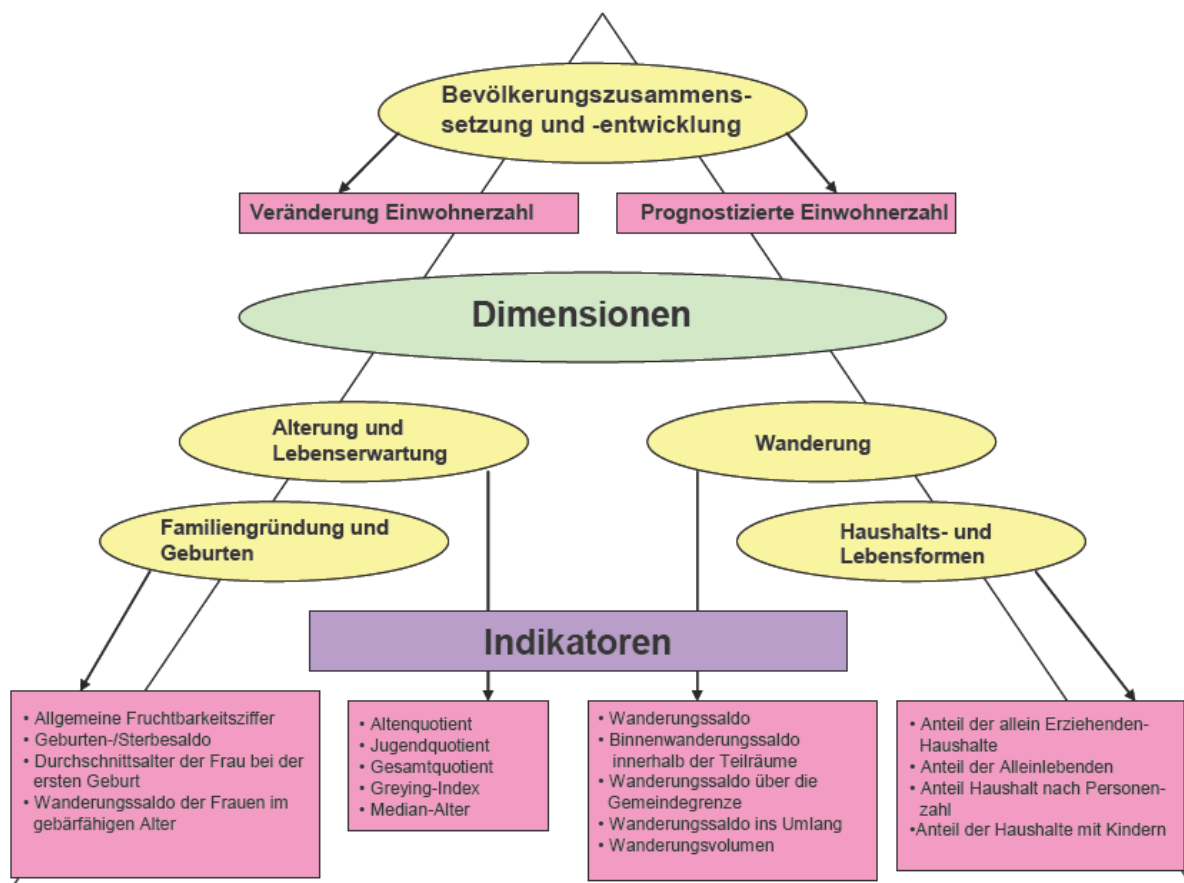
Bevölkerungszusammenssetzung und -entwicklung

Veränderung Einwohnerzahl

Prognostizierte Einwohnerzahl

Dimensionen

Alterung und Lebenserwartung

Wanderung

Familiengründung und Geburten

Haushalts- und Lebensformen

Indikatoren

• Allgemeine Fruchtbarkeitsziffer
• Geburten-/Sterbesaldo
• Durchschnittsalter der Frau bei der ersten Geburt
• Wanderungssaldo der Frauen im gebärfähigen Alter

• Altenquotient
• Jugendquotient
• Gesamtquotient
• Greying-Index
• Median-Alter

• Wanderungssaldo
• Binnenwanderungssaldo innerhalb der Teilräume
• Wanderungssaldo über die Gemeindegrenze
• Wanderungssaldo ins Umlang
• Wanderungsvolumen

• Anteil der allein Erziehenden-Haushalte
• Anteil der Alleinlebenden
• Anteil Haushalt nach Personenzahl
•Anteil der Haushalte mit Kindern